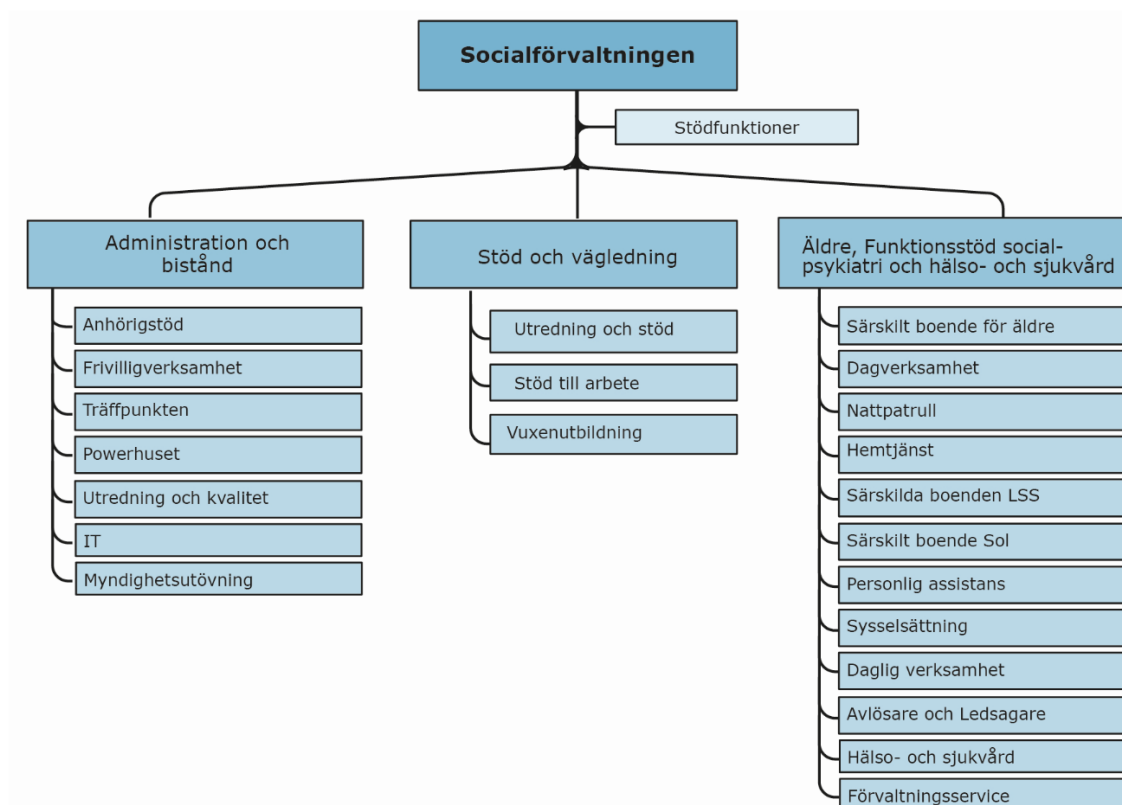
Socialförvaltningen

Stödfunktioner

Administration och bistånd

Anhörigstöd

Frivilligverksamhet

Träffpunkten

Powerhuset

Utredning och kvalitet

IT

Myndighetsutövning

Stöd och vägledning

Utredning och stöd

Stöd till arbete

Vuxenutbildning

Äldre, Funktionsstöd socialpsykiatri och hälso- och sjukvård

Särskilt boende för äldre

Dagverksamhet

Nattpatrull

Hemtjänst

Särskilda boenden LSS

Särskilt boende Sol

Personlig assistans

Sysselsättning

Daglig verksamhet

Avlösare och Ledsagare

Hälso- och sjukvård

Förvaltningsservice